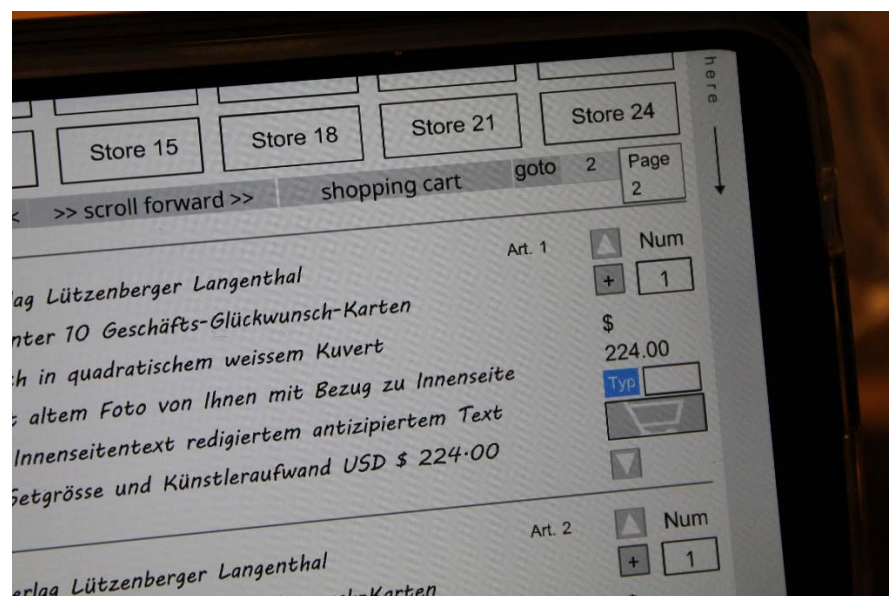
here

Store 15 Store 18 Store 21 Store 24

< >> scroll forward >> shopping cart goto 2 Page 2

Art. 1 Num

+ 1

lag Lützenberger Langenthal
nter 10 Geschäfts-Glückwunsch-Karten
h in quadratischem weissem Kuvert
altem Foto von Ihnen mit Bezug zu Innenseite
Innenseitentext redigiertem antizipiertem Text
Setgrösse und Künstleraufwand USD $ 224.00

$
224.00
Typ

Art. 2 Num

+ 1

erlag Lützenberger Langenthal
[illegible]Karten